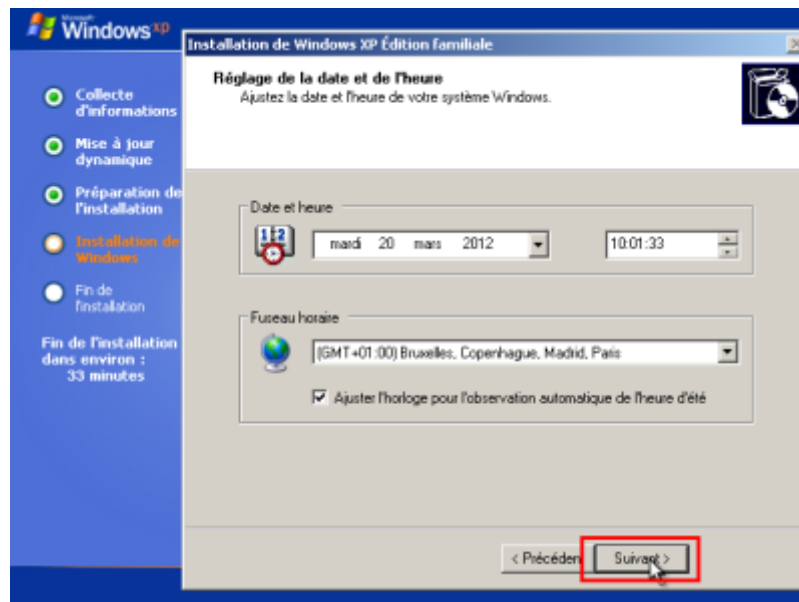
Microsoft Windows xp

Collecte d'informations

Mise à jour dynamique

Préparation de l'installation

Installation de Windows

Fin de l'installation

Fin de l'installation dans environ : 33 minutes

Installation de Windows XP Édition familiale

Réglage de la date et de l'heure
Ajustez la date et l'heure de votre système Windows.

Date et heure

mardi 20 mars 2012

10:01:33

Fuseau horaire

(GMT+01:00) Bruxelles, Copenhague, Madrid, Paris

Ajuster l'horloge pour l'observation automatique de l'heure d'été

< Précédent

Suivant >